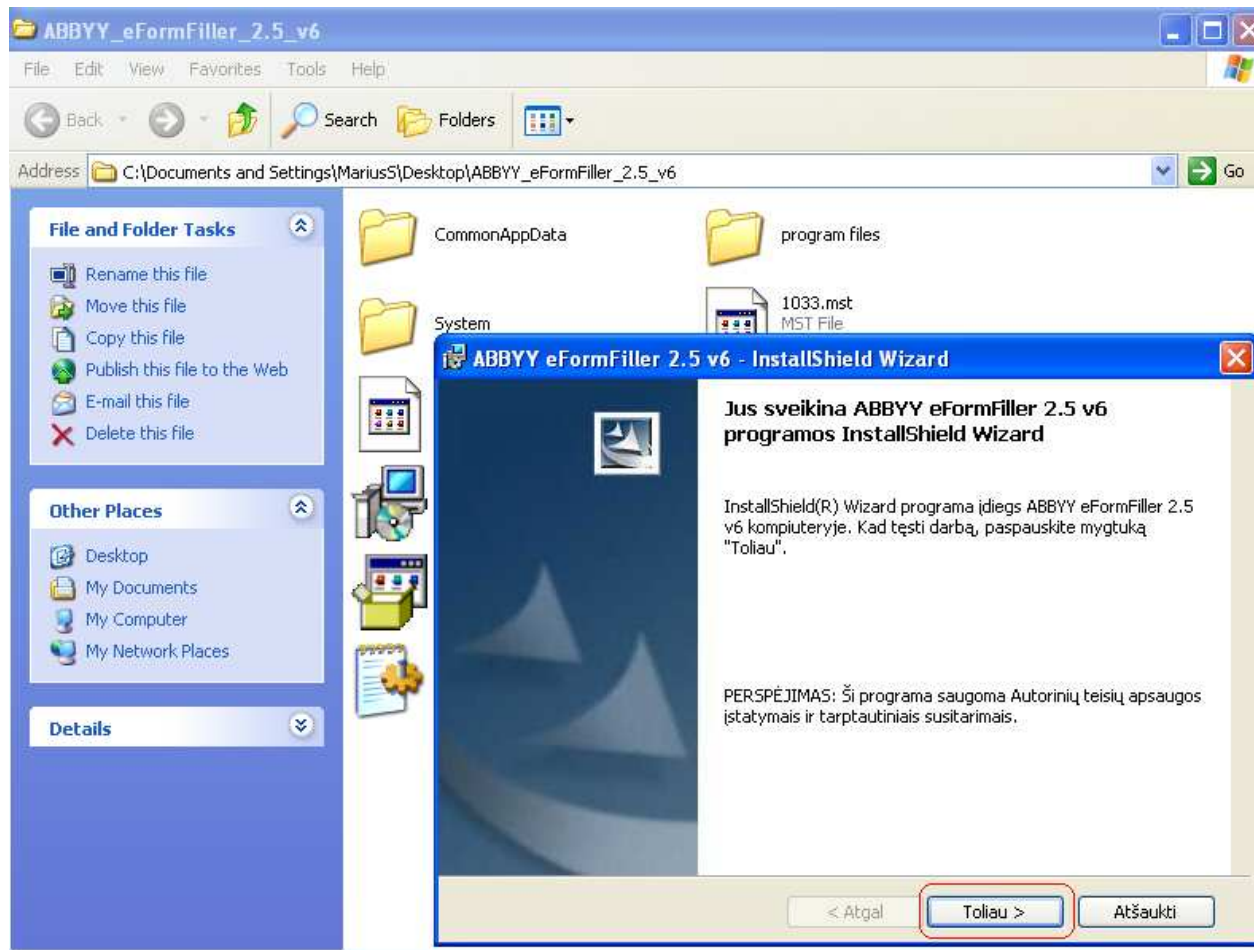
ABBYY_eFormFiller_2.5_v6

File Edit View Favorites Tools Help

Back Search Folders

Address C:\Documents and Settings\MariusS\Desktop\ABBYY_eFormFiller_2.5_v6 Go

File and Folder Tasks

Rename this file
Move this file
Copy this file
Publish this file to the Web
E-mail this file
Delete this file

Other Places

Desktop
My Documents
My Computer
My Network Places

Details

CommonAppData

program files

System

1033.mst
MST File

ABBYY eFormFiller 2.5 v6 - InstallShield Wizard

Jus sveikina ABBYY eFormFiller 2.5 v6 programos InstallShield Wizard

InstallShield(R) Wizard programa įdiegs ABBYY eFormFiller 2.5 v6 kompiuteryje. Kad tęsti darbą, paspauskite mygtuką "Toliau".

PERSPĖJIMAS: Ši programa saugoma Autorinių teisių apsaugos įstatymais ir tarptautiniais susitarimais.

< Atgal Toliau > Atšaukti